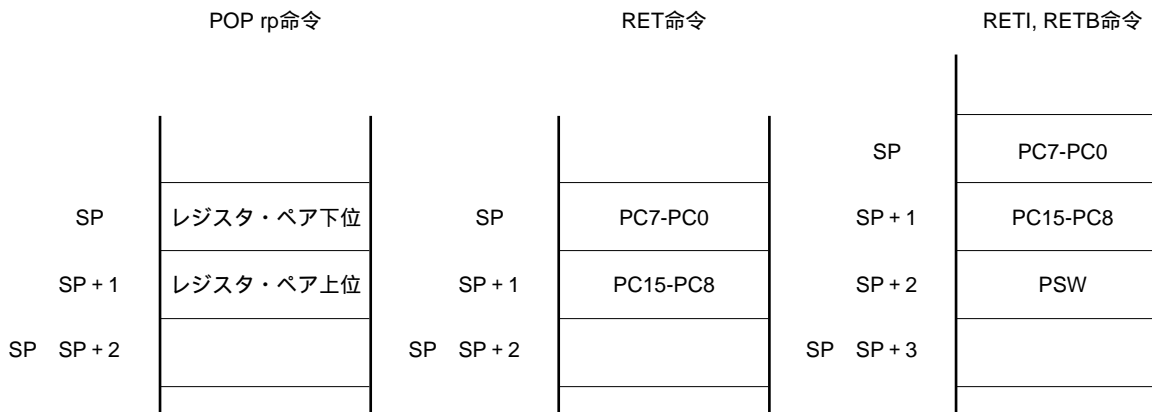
POP rp命令

| | |
|---|---|
| SP | レジスタ・ペア下位 |
| SP + 1 | レジスタ・ペア上位 |
| SP　SP + 2 | |

RET命令

| | |
|---|---|
| SP | PC7-PC0 |
| SP + 1 | PC15-PC8 |
| SP　SP + 2 | |

RETI, RETB命令

| | |
|---|---|
| SP | PC7-PC0 |
| SP + 1 | PC15-PC8 |
| SP + 2 | PSW |
| SP　SP + 3 | |